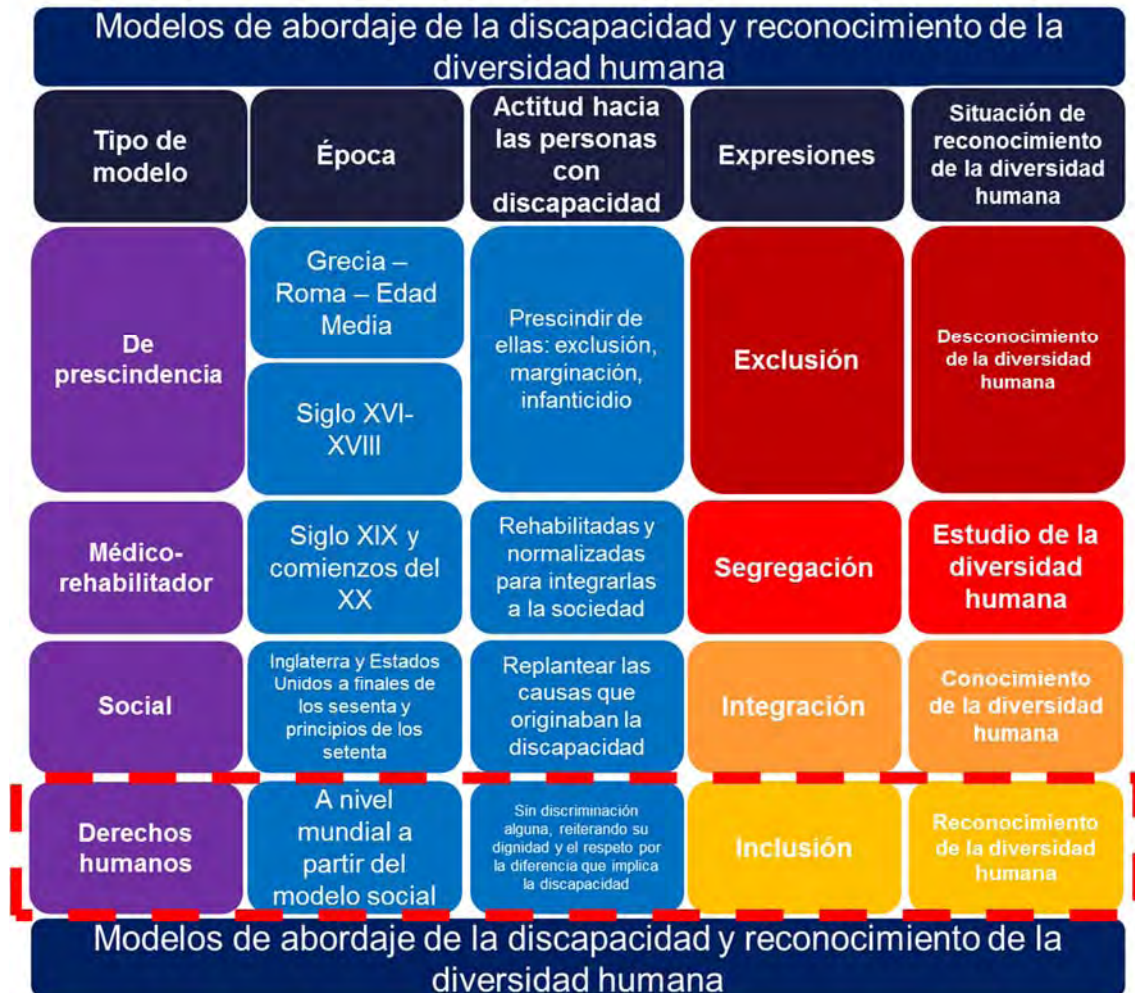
Modelos de abordaje de la discapacidad y reconocimiento de la diversidad humana

| Tipo de modelo | Época | Actitud hacia las personas con discapacidad | Expresiones | Situación de reconocimiento de la diversidad humana |
|---|---|---|---|---|
| De prescindencia | Grecia – Roma – Edad Media; Siglo XVI-XVIII | Prescindir de ellas: exclusión, marginación, infanticidio | Exclusión | Desconocimiento de la diversidad humana |
| Médico-rehabilitador | Siglo XIX y comienzos del XX | Rehabilitadas y normalizadas para integrarlas a la sociedad | Segregación | Estudio de la diversidad humana |
| Social | Inglaterra y Estados Unidos a finales de los sesenta y principios de los setenta | Replantear las causas que originaban la discapacidad | Integración | Conocimiento de la diversidad humana |
| Derechos humanos | A nivel mundial a partir del modelo social | Sin discriminación alguna, reiterando su dignidad y el respeto por la diferencia que implica la discapacidad | Inclusión | Reconocimiento de la diversidad humana |

Modelos de abordaje de la discapacidad y reconocimiento de la diversidad humana